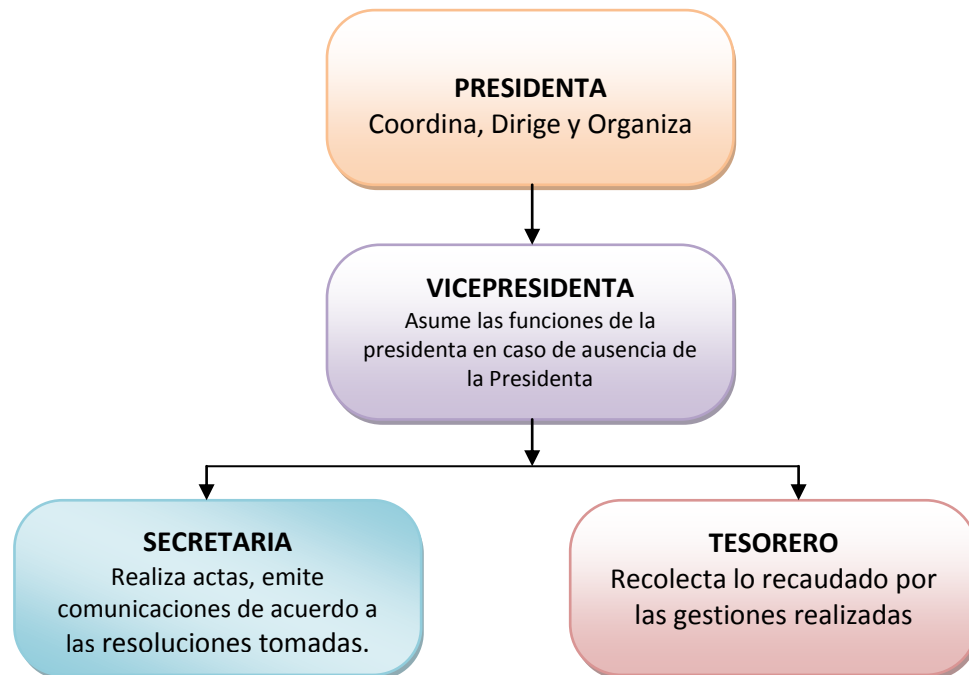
PRESIDENTA
Coordina, Dirige y Organiza

VICEPRESIDENTA
Asume las funciones de la presidenta en caso de ausencia de la Presidenta

SECRETARIA
Realiza actas, emite comunicaciones de acuerdo a las resoluciones tomadas.

TESORERO
Recolecta lo recaudado por las gestiones realizadas